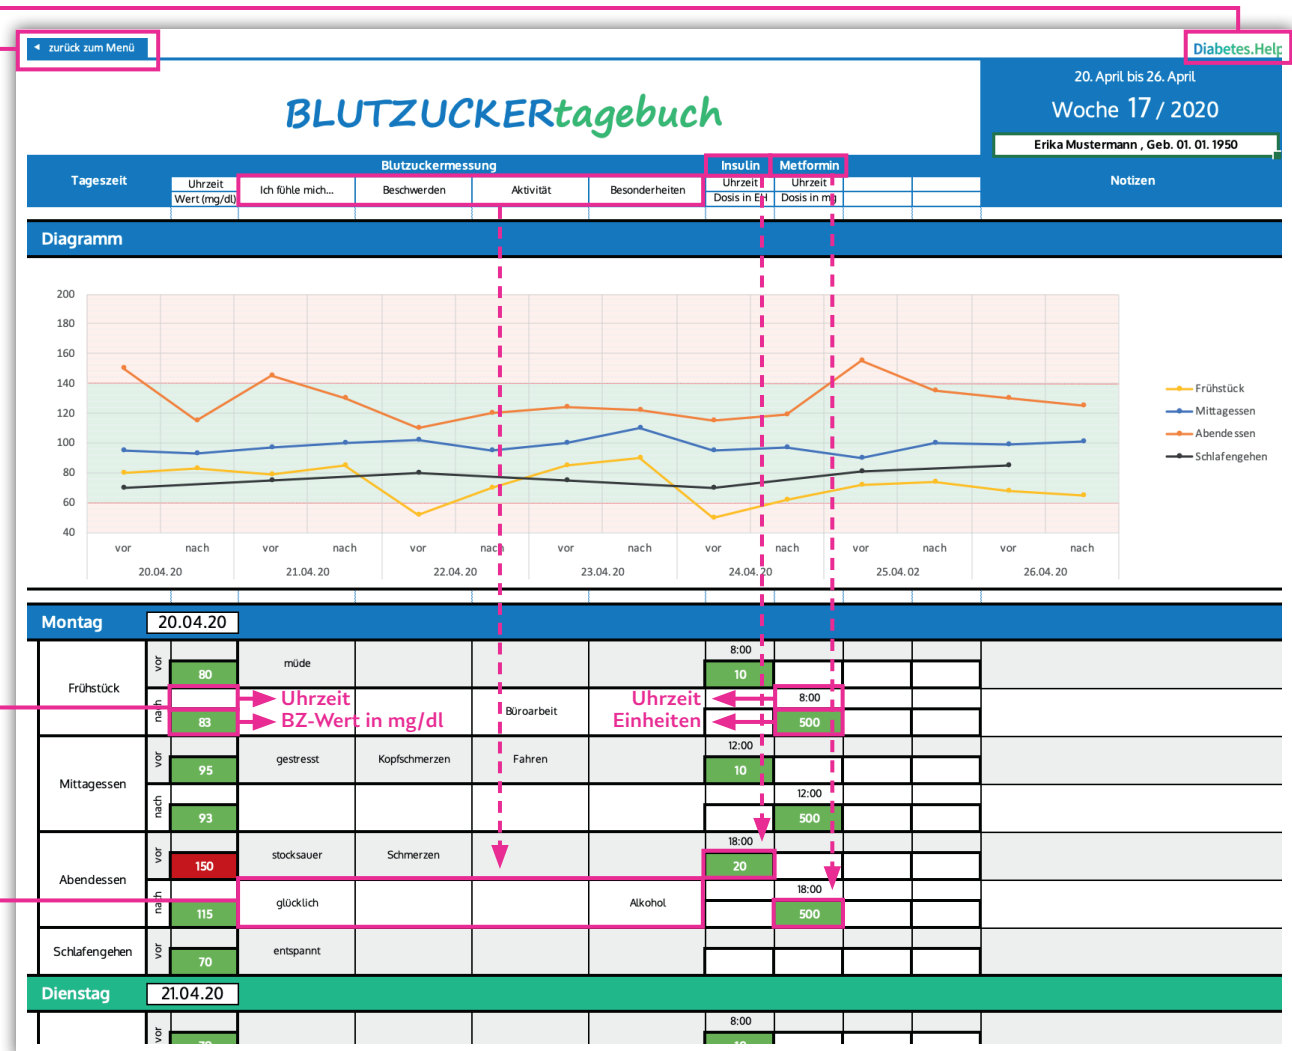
◂ zurück zum Menü

Diabetes.Help

BLUTZUCKERtagebuch

20. April bis 26. April
Woche 17 / 2020
Erika Mustermann , Geb. 01. 01. 1950

Tageszeit | Blutzuckermessung | Uhrzeit | Wert (mg/dl) | Ich fühle mich... | Beschwerden | Aktivität | Besonderheiten | Insulin | Uhrzeit | Dosis in EH | Metformin | Uhrzeit | Dosis in mg | Notizen

Diagramm

200
180
160
140
120
100
80
60
40

vor nach vor nach vor nach vor nach vor nach vor nach vor nach
20.04.20 21.04.20 22.04.20 23.04.20 24.04.20 25.04.02 26.04.20

Frühstück
Mittagessen
Abendessen
Schlafengehen

Montag 20.04.20

Frühstück
vor 80 müde 8:00 10
nach 83 Büroarbeit 8:00 500
Uhrzeit
BZ-Wert in mg/dl
Uhrzeit
Einheiten

Mittagessen
vor 95 gestresst Kopfschmerzen Fahren 12:00 10
nach 93 12:00 500

Abendessen
vor 150 stocksauer Schmerzen 18:00 20
nach 115 glücklich Alkohol 18:00 500

Schlafengehen
vor 70 entspannt

Dienstag 21.04.20
vor 8:00